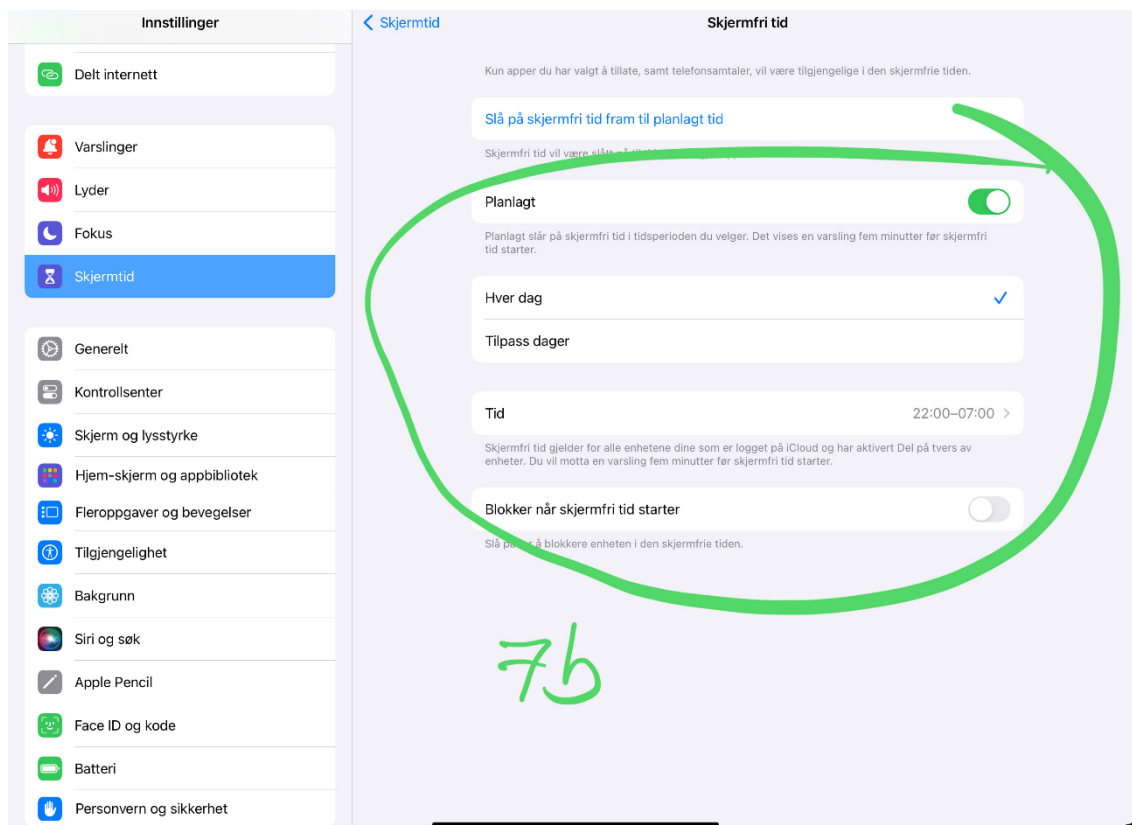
Innstillinger

Delt internett

Varslinger
Lyder
Fokus
Skjermtid

Generelt
Kontrollsenter
Skjerm og lysstyrke
Hjem-skjerm og appbibliotek
Fleroppgaver og bevegelser
Tilgjengelighet
Bakgrunn
Siri og søk
Apple Pencil
Face ID og kode
Batteri
Personvern og sikkerhet

< Skjermtid

Skjermfri tid

Kun apper du har valgt å tillate, samt telefonsamtaler, vil være tilgjengelige i den skjermfrie tiden.

Slå på skjermfri tid fram til planlagt tid

Skjermfri tid vil være slått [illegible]

Planlagt

Planlagt slår på skjermfri tid i tidsperioden du velger. Det vises en varsling fem minutter før skjermfri tid starter.

Hver dag

Tilpass dager

Tid 22:00–07:00

Skjermfri tid gjelder for alle enhetene dine som er logget på iCloud og har aktivert Del på tvers av enheter. Du vil motta en varsling fem minutter før skjermfri tid starter.

Blokker når skjermfri tid starter

Slå p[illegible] å blokkere enheten i den skjermfrie tiden.

7b